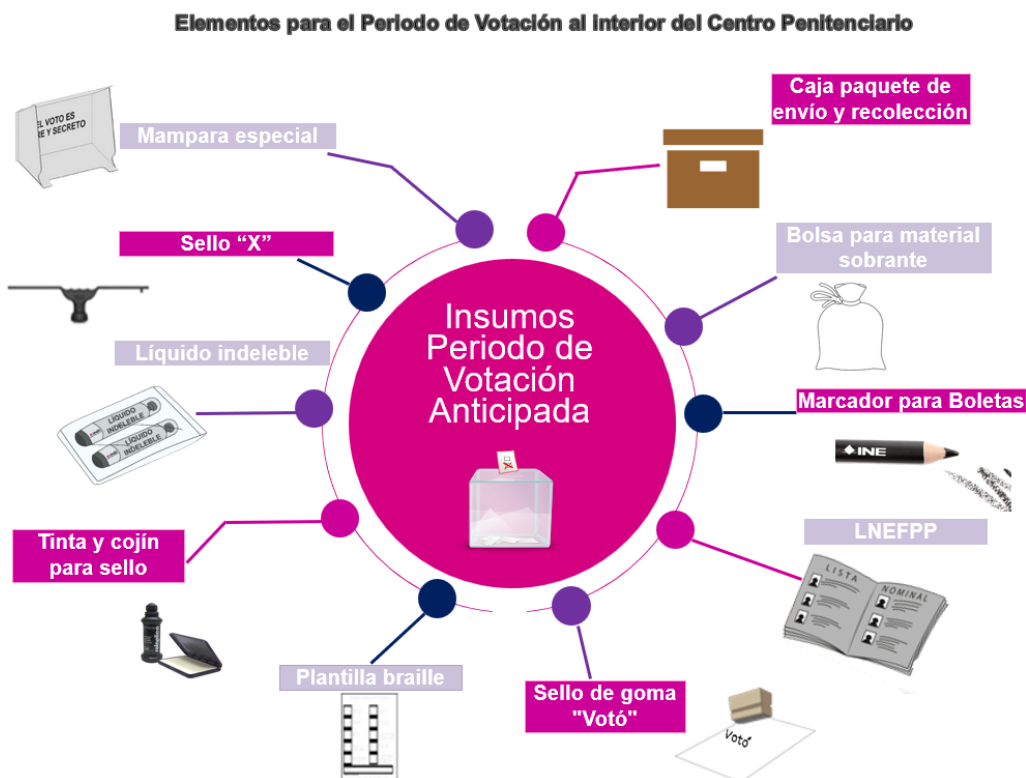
Elementos para el Periodo de Votación al interior del Centro Penitenciario

Insumos Periodo de Votación Anticipada

EL VOTO ES
E Y SECRETO

Mampara especial

Caja paquete de envío y recolección

Sello "X"

Bolsa para material sobrante

Líquido indeleble

LÍQUIDO INDELEBLE
LÍQUIDO INDELEBLE

Marcador para Boletas

INE

Tinta y cojín para sello

LNEFPP

LISTA NOMINAL

Plantilla braille

Sello de goma "Votó"

Votó